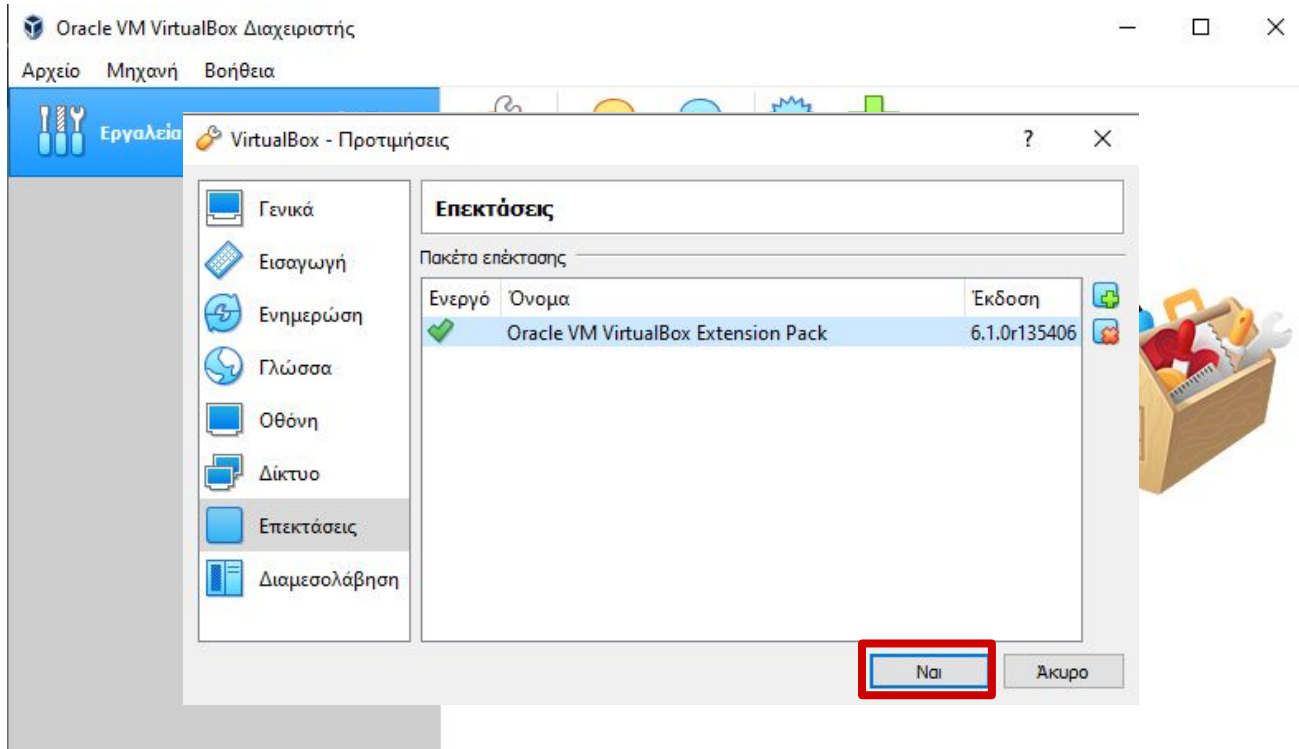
Oracle VM VirtualBox Διαχειριστής

Αρχείο Μηχανή Βοήθεια

Εργαλεία

VirtualBox - Προτιμήσεις

?

Γενικά
Εισαγωγή
Ενημερώση
Γλώσσα
Οθόνη
Δίκτυο
Επεκτάσεις
Διαμεσολάβηση

Επεκτάσεις

Πακέτα επέκτασης

| Ενεργό | Όνομα | Έκδοση |
|---|---|---|
| | Oracle VM VirtualBox Extension Pack | 6.1.0r135406 |

Ναι Άκυρο